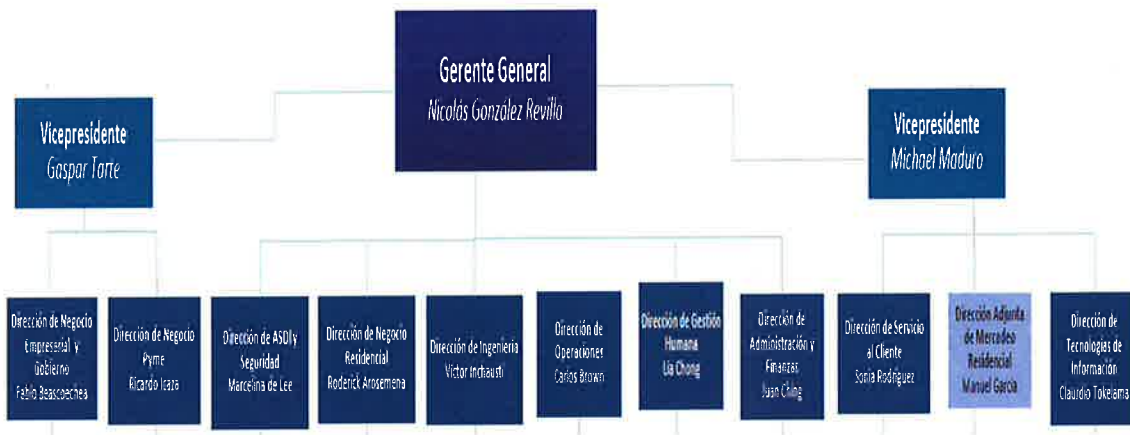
Gerente General
Nicolás González Revilla

Vicepresidente
Gaspar Tarte

Vicepresidente
Michael Maduro

Dirección de Negocio Empresarial y Gobierno
Fabio Beascoechea

Dirección de Negocio Pyme
Ricardo Icaza

Dirección de ASDI y Seguridad
Marcelina de Lee

Dirección de Negocio Residencial
Roderick Arosemena

Dirección de Ingeniería
Victor Inchausti

Dirección de Operaciones
Carlos Brown

Dirección de Gestión Humana
Lia Chong

Dirección de Administración y Finanzas
Juan Ching

Dirección de Servicio al Cliente
Sonia Rodríguez

Dirección Adjunta de Mercadeo Residencial
Manuel García

Dirección de Tecnologías de Información
Claudio Tokelama